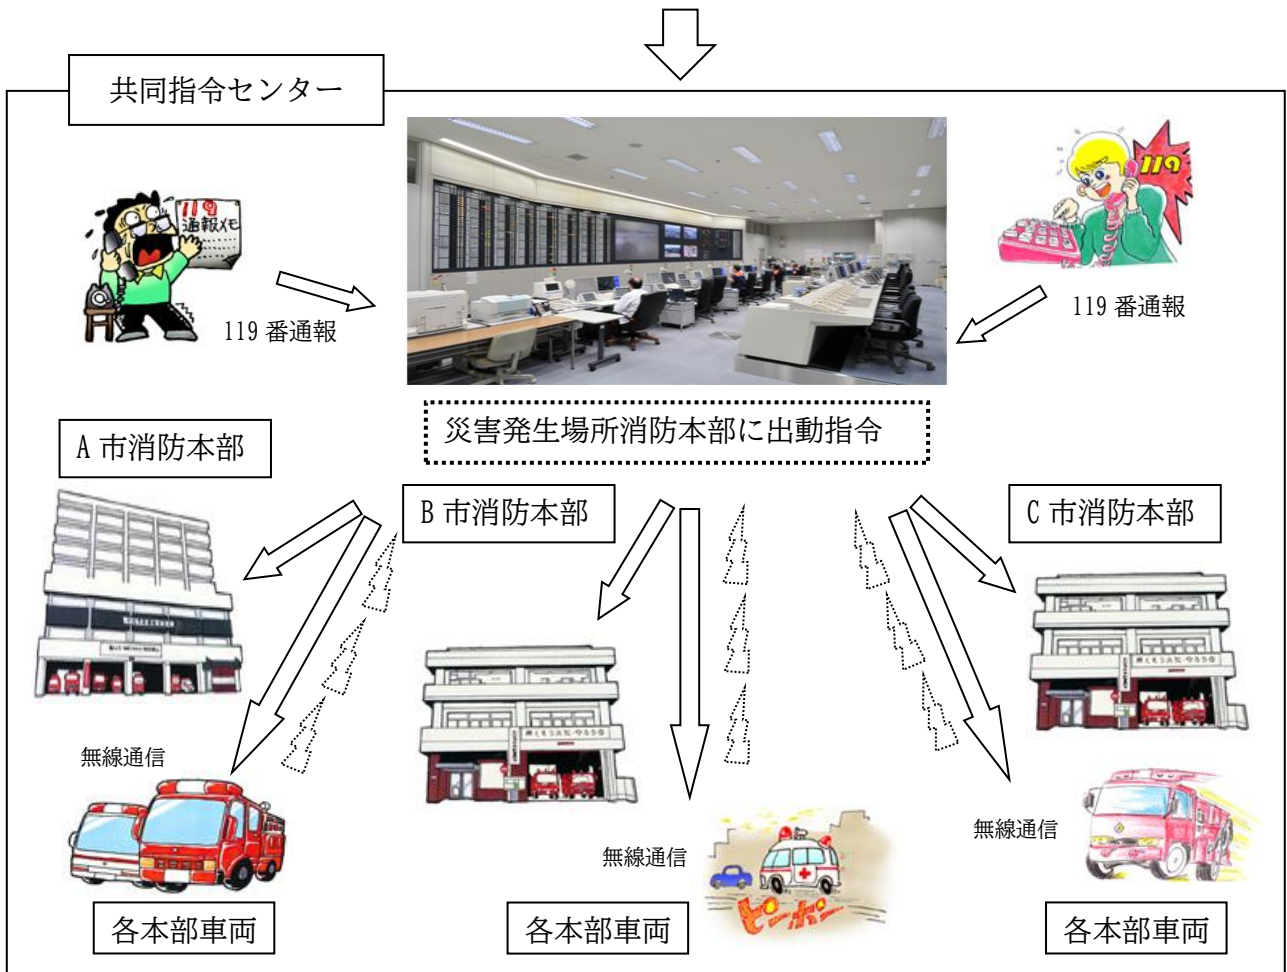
共同指令センター

119
通報メモ

119 番通報

119

119 番通報

災害発生場所消防本部に出動指令

A 市消防本部

B 市消防本部

C 市消防本部

無線通信

無線通信

無線通信

ピーポー

各本部車両

各本部車両

各本部車両